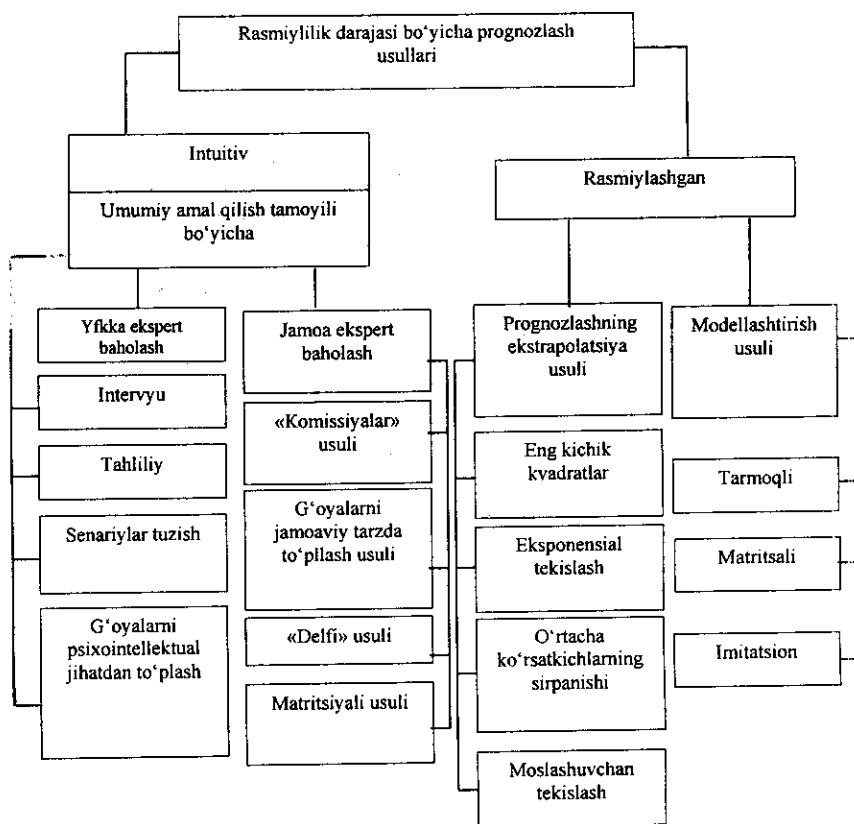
Rasmiylilik darajasi bo'yicha prognozlash usullari

Intuitiv

Umumiy amal qilish tamoyili bo'yicha

Rasmiylashgan

Yfkka ekspert baholash

Intervyu

Tahliliy

Senariylar tuzish

G'oyalarni psixointellektual jihatdan to'plash

Jamoa ekspert baholash

«Komissiyalar» usuli

G'oyalarni jamoaviy tarzda to'pllash usuli

«Delfi» usuli

Matritsiyali usuli

Prognozlashning ekstrapolatsiya usuli

Eng kichik kvadratlar

Eksponensial tekislash

O'rtacha ko'rsatkichlarning sirpanishi

Moslashuvchan tekislash

Modellashtirish usuli

Tarmoqli

Matritsali

Imitatsion